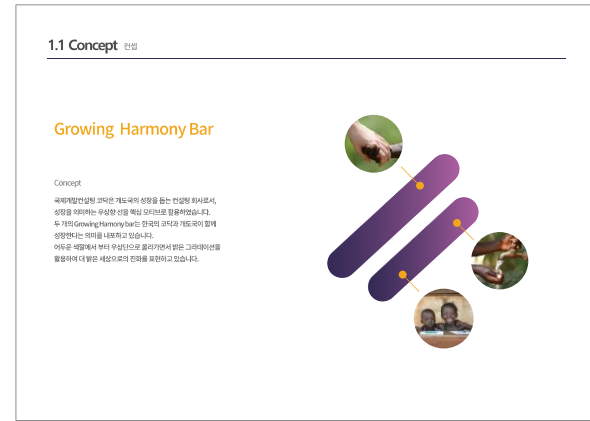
1.1 Concept 컨셉

Growing Harmony Bar

Concept

국제개발컨설팅 코닥은 개도국의 성장을 돕는 컨설팅 회사로서, 성장을 의미하는 우상향 선을 핵심 모티브로 활용하였습니다. 두 개의 Growing Harmony bar는 한국의 코닥과 개도국이 함께 성장한다는 의미를 내포하고 있습니다. 어두운 색깔에서 부터 우상단으로 올라가면서 밝은 그라데이션을 활용하여 더 밝은 세상으로의 전화를 표현하고 있습니다.